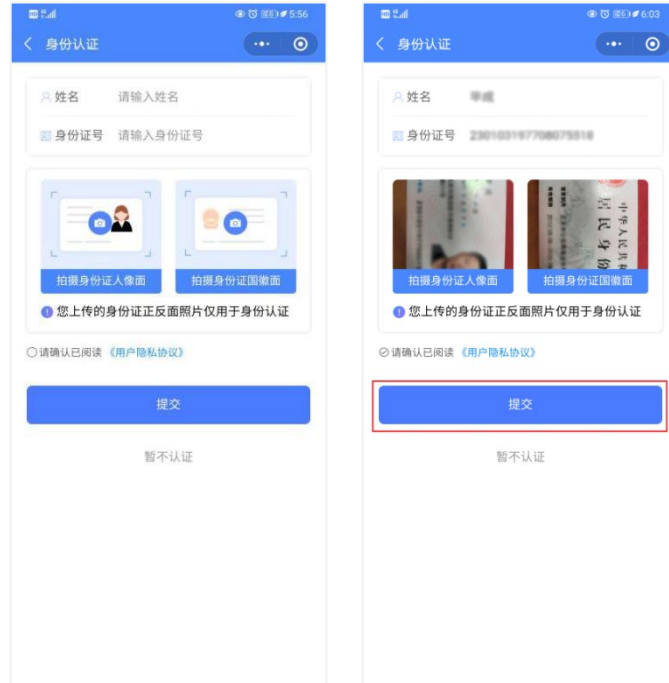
5:56

身份认证

姓名 请输入姓名

身份证号 请输入身份证号

拍摄身份证人像面

拍摄身份证国徽面

您上传的身份证正反面照片仅用于身份认证

请确认已阅读《用户隐私协议》

提交

暂不认证

6:03

身份认证

姓名 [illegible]

身份证号 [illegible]

拍摄身份证人像面

拍摄身份证国徽面

您上传的身份证正反面照片仅用于身份认证

请确认已阅读《用户隐私协议》

提交

暂不认证